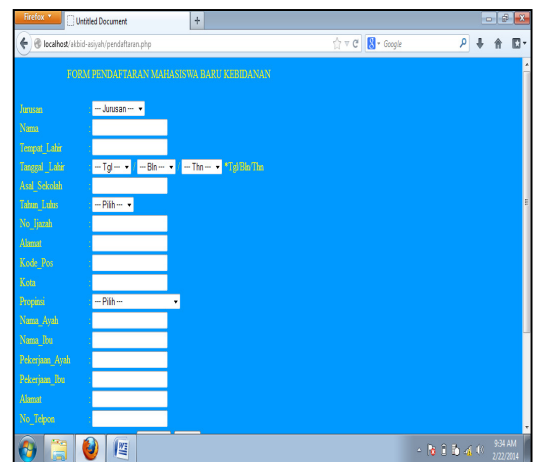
Firefox

Untitled Document

+

localhost/akbid-asiyah/pendaftaran.php

Google

FORM PENDAFTARAN MAHASISWA BARU KEBIDANAN

Jurusan : --- Jurusan ---

Nama :

Tempat_Lahir :

Tanggal_Lahir : --- Tgl --- --- Bln --- --- Thn --- *Tgl/Bln/Thn

Asal_Sekolah :

Tahun_Lulus : --- Pilih ---

No_Ijazah :

Alamat :

Kode_Pos :

Kota :

Propinsi : --- Pilih ---

Nama_Ayah :

Nama_Ibu :

Pekerjaan_Ayah :

Pekerjaan_Ibu :

Alamat :

No_Telpon :

9:34 AM
2/22/2014